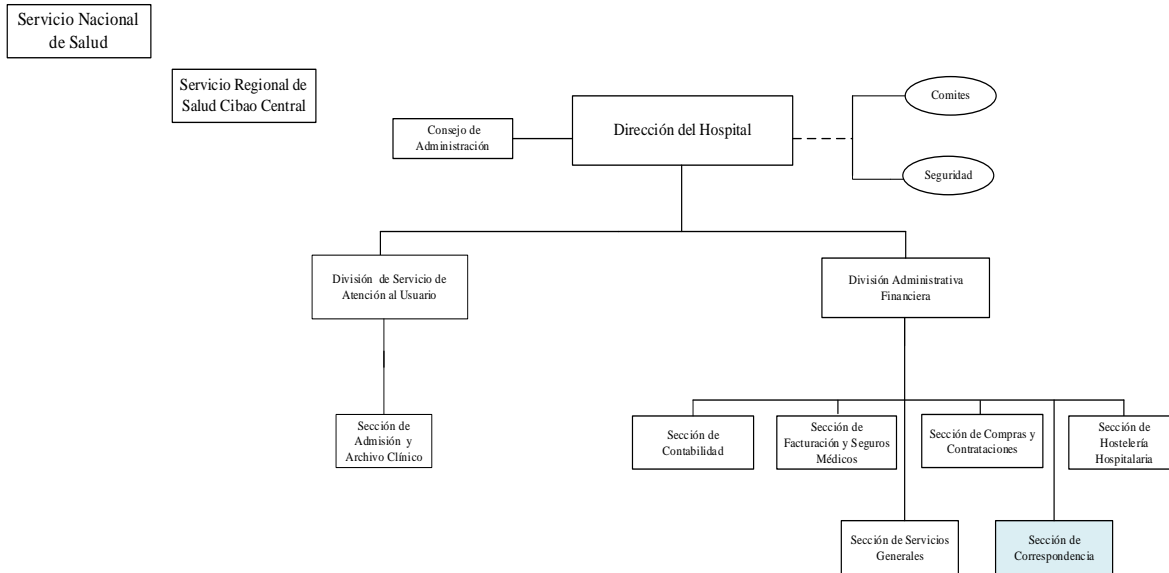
Servicio Nacional de Salud

Servicio Regional de Salud Cibao Central

Consejo de Administración

Dirección del Hospital

Comites

Seguridad

División de Servicio de Atención al Usuario

División Administrativa Financiera

Sección de Admisión y Archivo Clínico

Sección de Contabilidad

Sección de Facturación y Seguros Médicos

Sección de Compras y Contrataciones

Sección de Hostelería Hospitalaria

Sección de Servicios Generales

Sección de Correspondencia